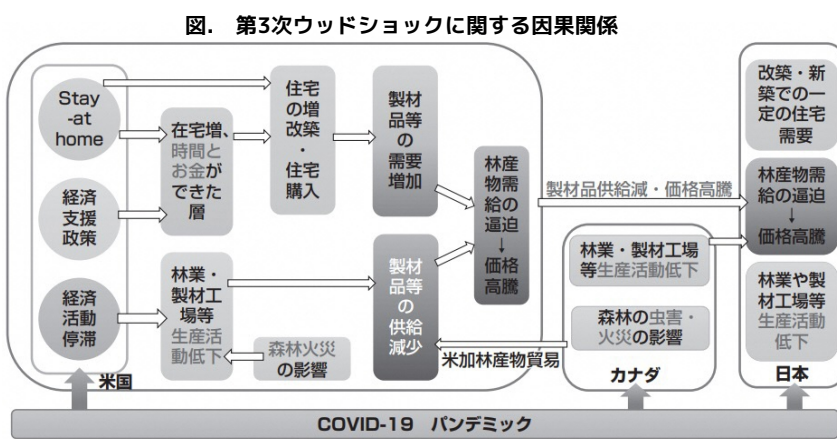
図．第3次ウッドショックに関する因果関係

Stay-at home

経済支援政策

経済活動停滞

在宅増、時間とお金ができた層

住宅の増改築・住宅購入

製材品等の需要増加

林産物需給の逼迫
↓
価格高騰

林業・製材工場等生産活動低下

森林火災の影響

製材品等の供給減少

米国

製材品供給減・価格高騰

林業・製材工場等生産活動低下

森林の虫害・火災の影響

米加林産物貿易

カナダ

改築・新築での一定の住宅需要

林産物需給の逼迫
↓
価格高騰

林業や製材工場等生産活動低下

日本

COVID-19 パンデミック